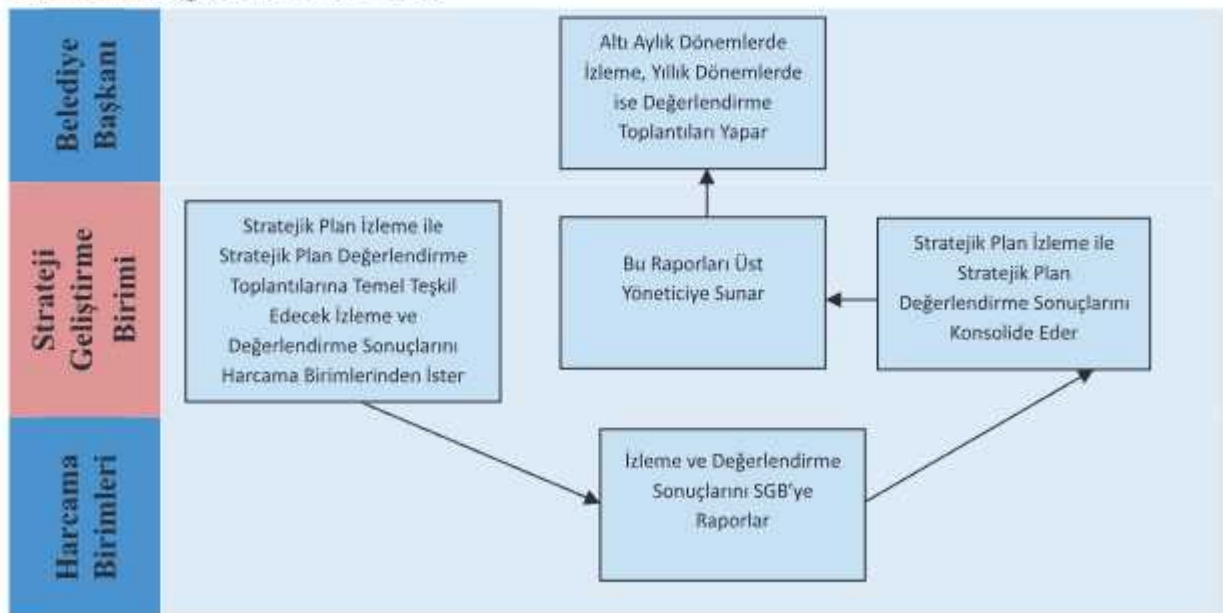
Belediye Başkanı

Altı Aylık Dönemlerde İzleme, Yıllık Dönemlerde ise Değerlendirme Toplantıları Yapar

Strateji Geliştirme Birimi

Stratejik Plan İzleme ile Stratejik Plan Değerlendirme Toplantılarına Temel Teşkil Edecek İzleme ve Değerlendirme Sonuçlarını Harcama Birimlerinden İster

Bu Raporları Üst Yöneticiye Sunar

Stratejik Plan İzleme ile Stratejik Plan Değerlendirme Sonuçlarını Konsolide Eder

Harcama Birimleri

İzleme ve Değerlendirme Sonuçlarını SGB'ye Raporlar